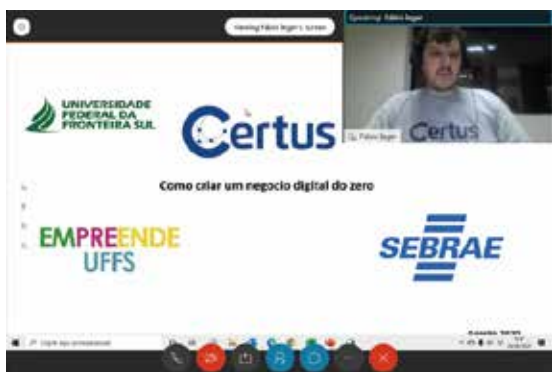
Viewing Fábio Ilegar's screen

Speaking: Fábio Ilegar

UNIVERSIDADE FEDERAL DA FRONTEIRA SUL

Certus

Fábio Ilegar

Certus

Como criar um negocio digital do zero

EMPREENDE UFFS

SEBRAE

Digite aqui para pesquisar

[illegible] 2020